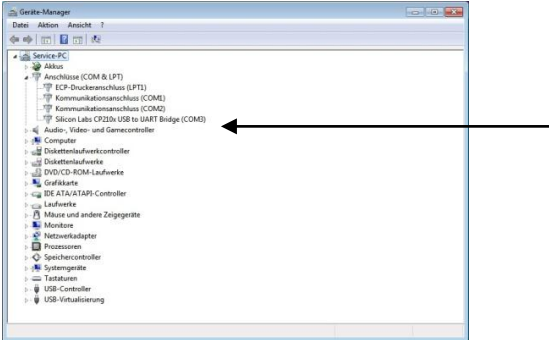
Geräte-Manager

Datei Aktion Ansicht ?

Service-PC
Akkus
Anschlüsse (COM & LPT)
ECP-Druckeranschluss (LPT1)
Kommunikationsanschluss (COM1)
Kommunikationsanschluss (COM2)
Silicon Labs CP210x USB to UART Bridge (COM3)
Audio-, Video- und Gamecontroller
Computer
Diskettenlaufwerkcontroller
Diskettenlaufwerke
DVD/CD-ROM-Laufwerke
Grafikkarte
IDE ATA/ATAPI-Controller
Laufwerke
Mäuse und andere Zeigegeräte
Monitore
Netzwerkadapter
Prozessoren
Speichercontroller
Systemgeräte
Tastaturen
USB-Controller
USB-Virtualisierung